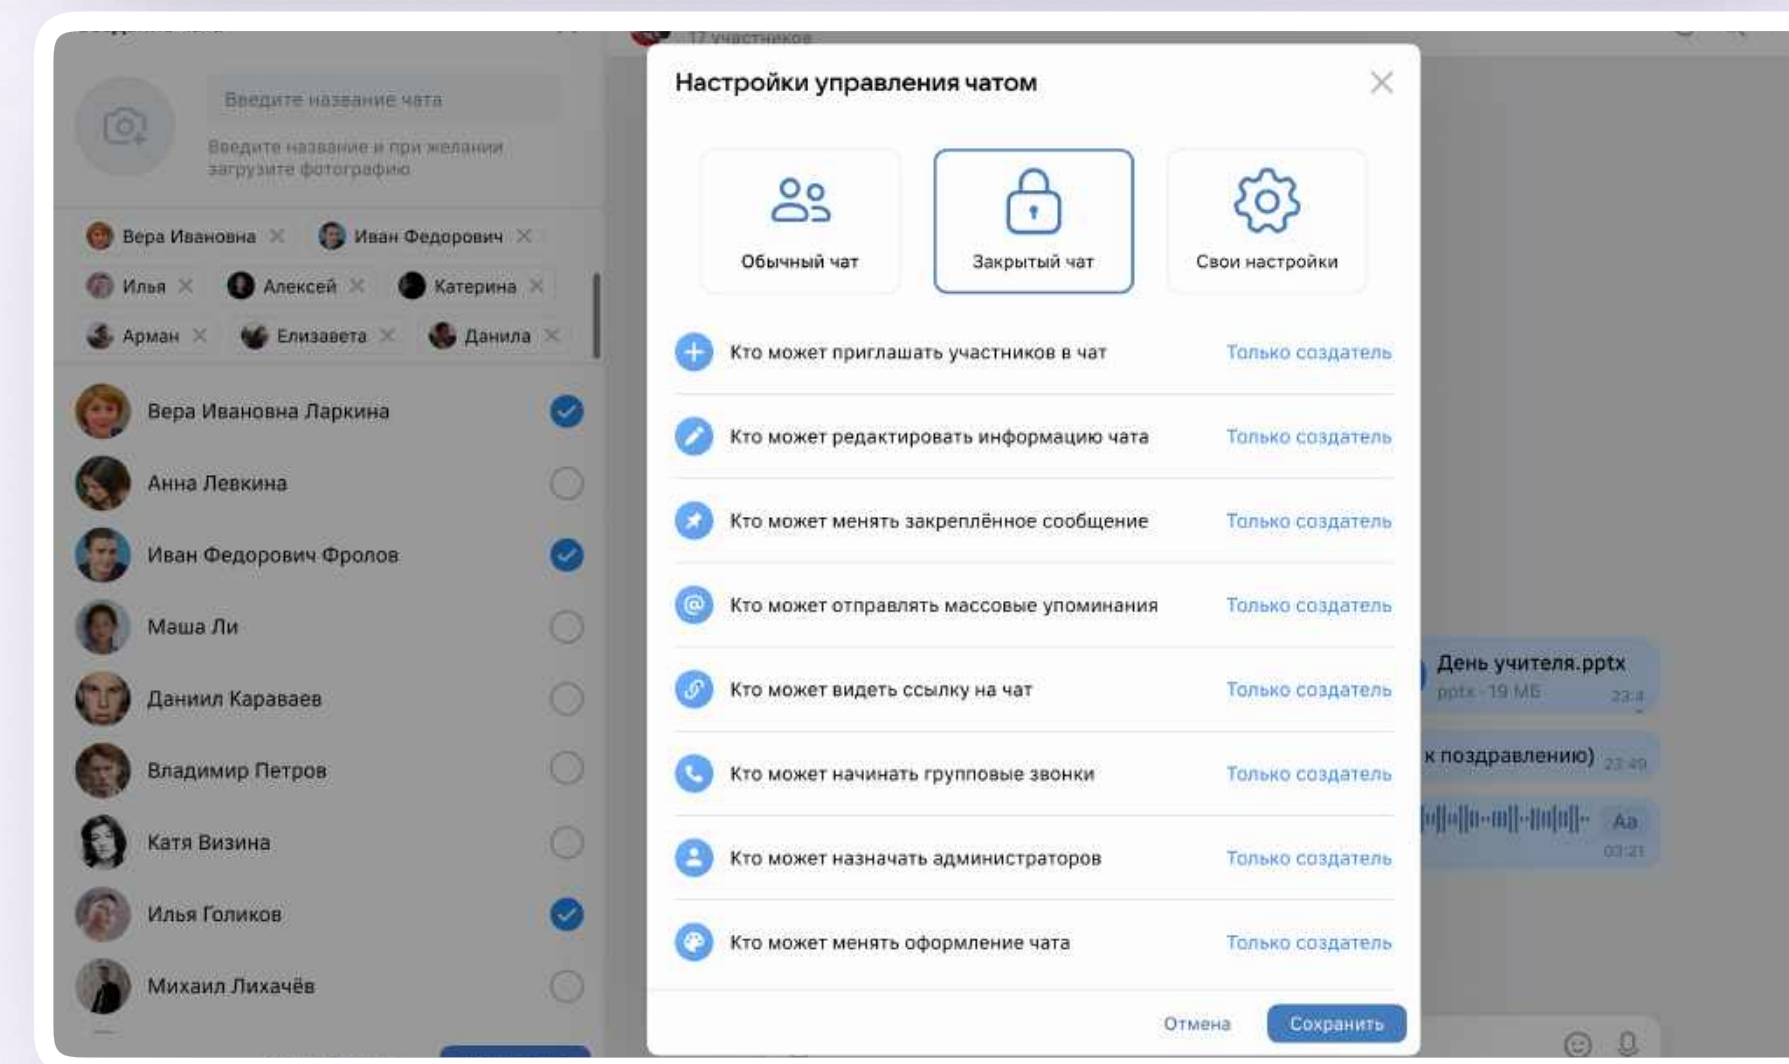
Введите название чата

Введите название и при желании загрузите фотографию

Вера Ивановна
Иван Федорович
Илья
Алексей
Катерина
Арман
Елизавета
Данила

Вера Ивановна Ларкина
Анна Левкина
Иван Федорович Фролов
Маша Ли
Даниил Караваев
Владимир Петров
Катя Визина
Илья Голиков
Михаил Лихачёв

17 участников

Настройки управления чатом

Обычный чат
Закрытый чат
Свои настройки

Кто может приглашать участников в чат — Только создатель
Кто может редактировать информацию чата — Только создатель
Кто может менять закреплённое сообщение — Только создатель
Кто может отправлять массовые упоминания — Только создатель
Кто может видеть ссылку на чат — Только создатель
Кто может начинать групповые звонки — Только создатель
Кто может назначать администраторов — Только создатель
Кто может менять оформление чата — Только создатель

Отмена
Сохранить

День учителя.pptx
pptx · 19 МБ
23:4
к поздравлению) 23:49
Aa
03:21